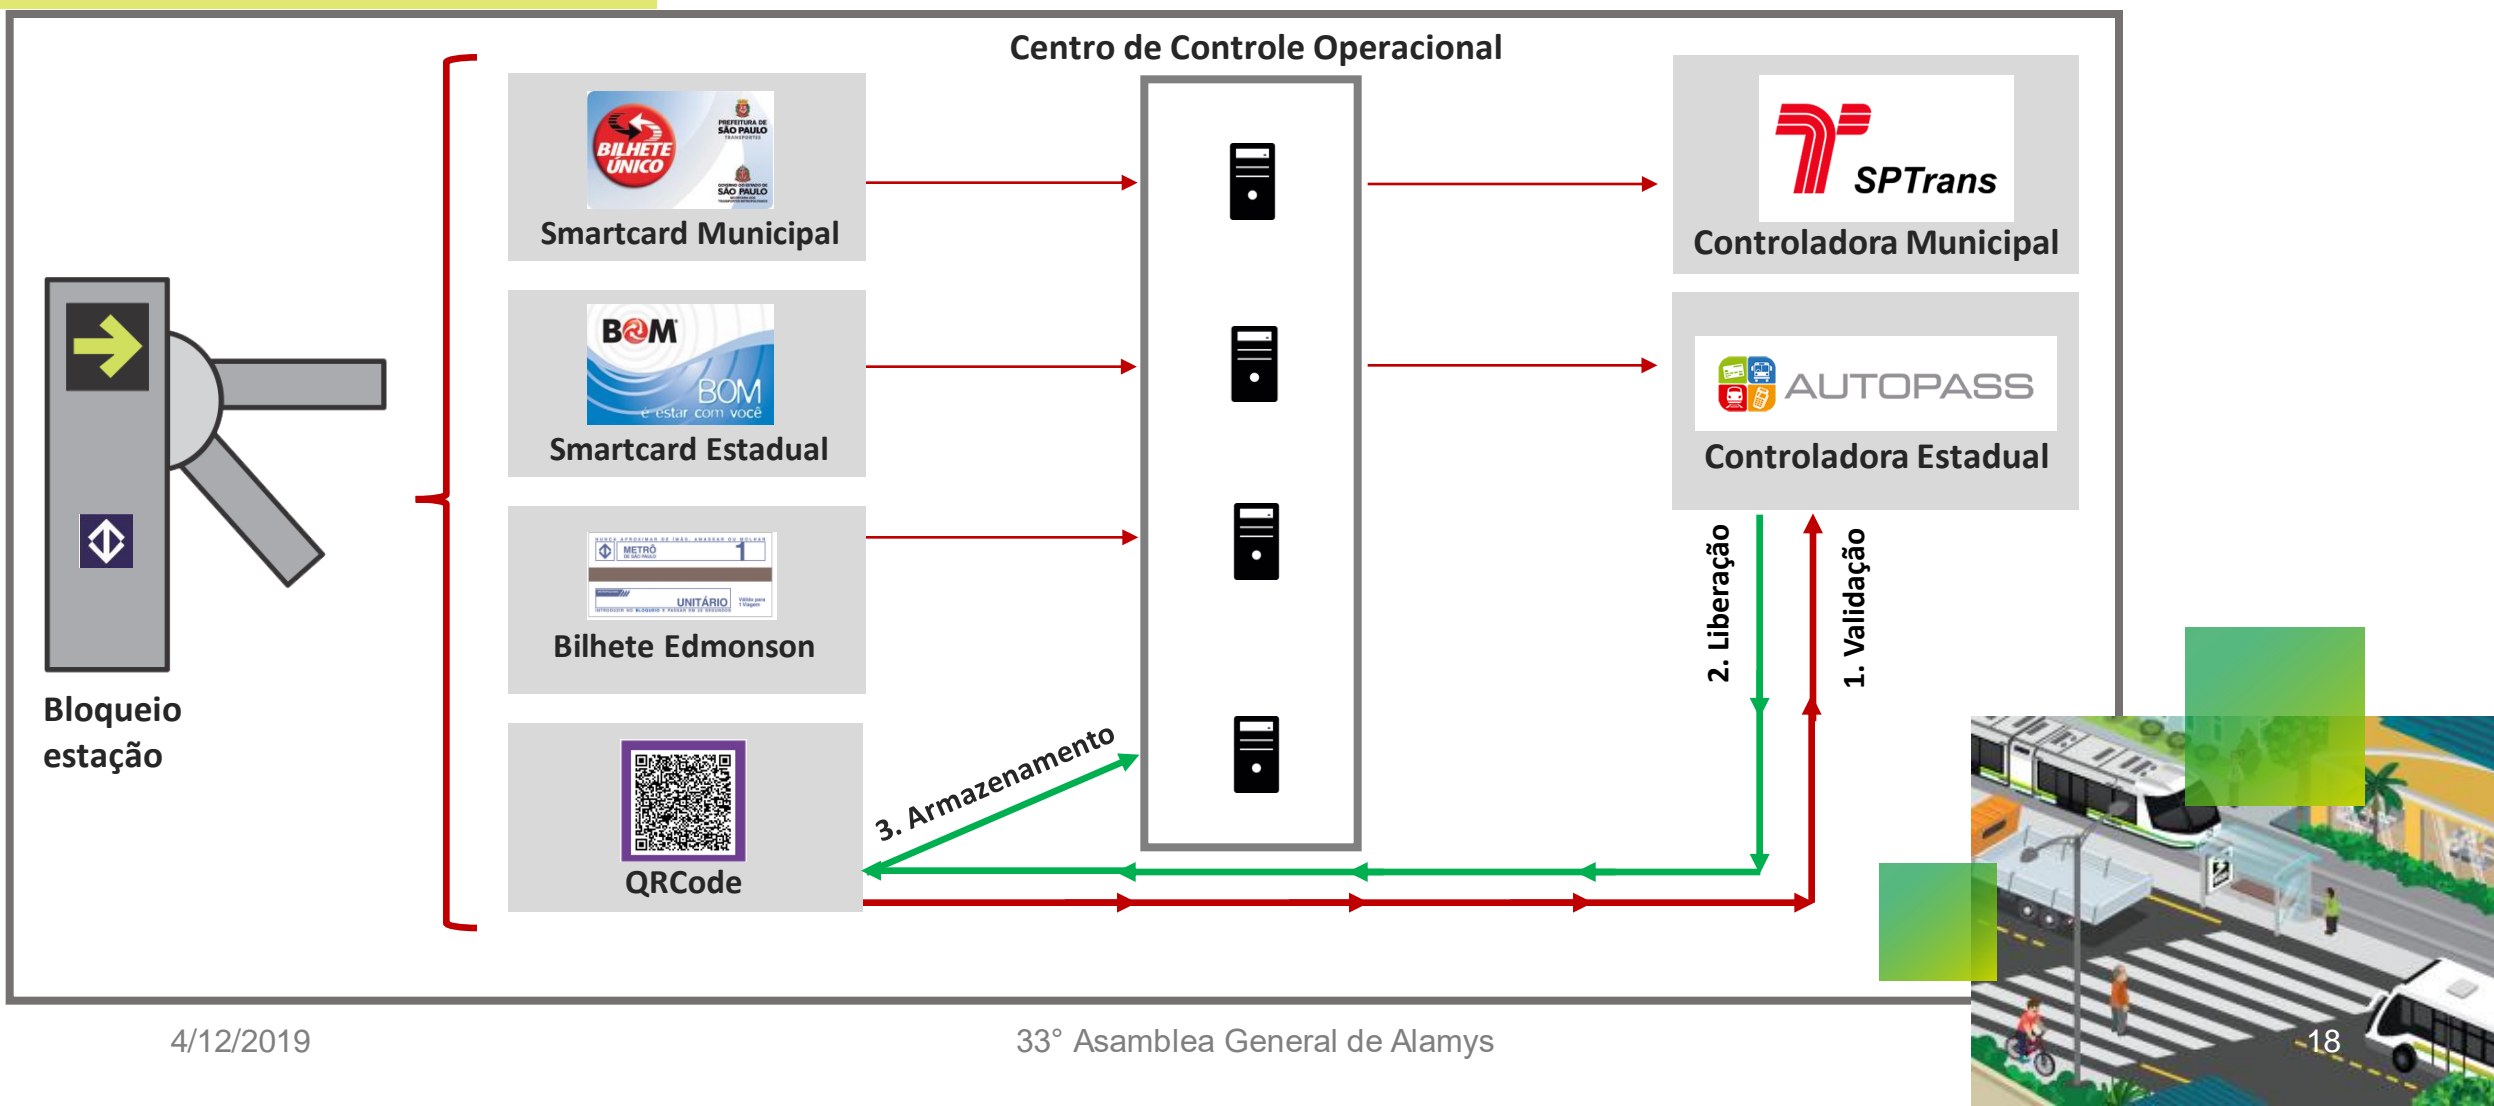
Centro de Controle Operacional

BILHETE ÚNICO

PREFEITURA DE SÃO PAULO

SÃO PAULO

Smartcard Municipal

BOM

BOM
é estar com você

Smartcard Estadual

METRÔ

1

UNITÁRIO

Bilhete Edmonson

QRCode

SPTrans

Controladora Municipal

AUTOPASS

Controladora Estadual

2. Liberação

1. Validação

3. Armazenamento

Bloqueio estação

4/12/2019

33° Asamblea General de Alamys

18